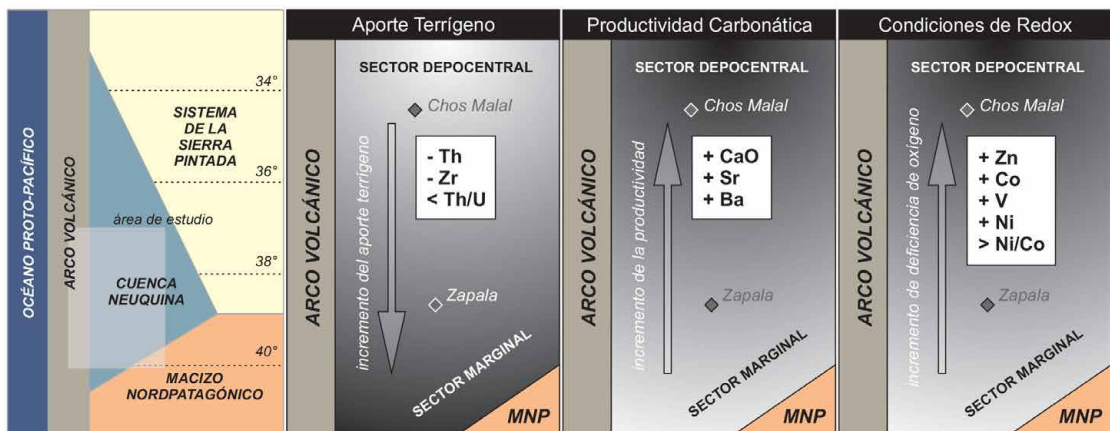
OCÉANO PROTO-PACÍFICO

ARCO VOLCÁNICO

34°

SISTEMA DE LA SIERRA PINTADA

36°

área de estudio

38°

CUENCA NEUQUINA

40°

MACIZO NORDPATAGÓNICO

Aporte Terrígeno

SECTOR DEPOCENTRAL

Chos Malal

ARCO VOLCÁNICO

incremento del aporte terrígeno

- Th
- Zr
< Th/U

Zapala

SECTOR MARGINAL

MNP

Productividad Carbonática

SECTOR DEPOCENTRAL

Chos Malal

ARCO VOLCÁNICO

incremento de la productividad

+ CaO
+ Sr
+ Ba

Zapala

SECTOR MARGINAL

MNP

Condiciones de Redox

SECTOR DEPOCENTRAL

Chos Malal

ARCO VOLCÁNICO

incremento de deficiencia de oxígeno

+ Zn
+ Co
+ V
+ Ni
> Ni/Co

Zapala

SECTOR MARGINAL

MNP